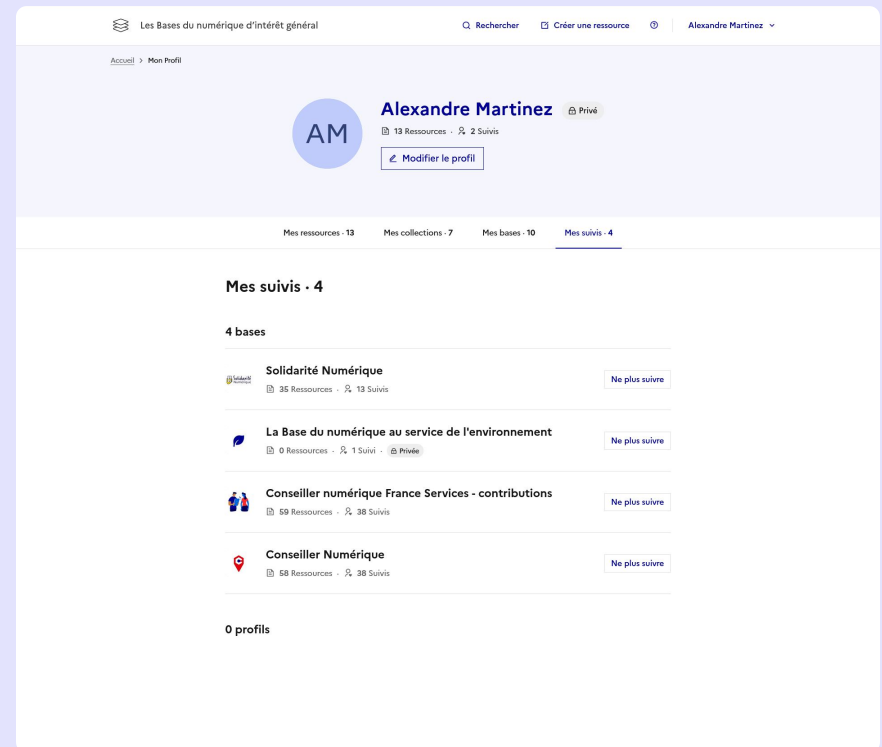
Les Bases du numérique d'intérêt général

Rechercher

Créer une ressource

Alexandre Martinez

Accueil > Mon Profil

AM

Alexandre Martinez

Privé

13 Ressources · 2 Suivis

Modifier le profil

Mes ressources · 13

Mes collections · 7

Mes bases · 10

Mes suivis · 4

Mes suivis · 4

4 bases

Solidarité Numérique

35 Ressources · 13 Suivis

Ne plus suivre

La Base du numérique au service de l'environnement

0 Ressources · 1 Suivi · Privée

Ne plus suivre

Conseiller numérique France Services - contributions

59 Ressources · 38 Suivis

Ne plus suivre

Conseiller Numérique

58 Ressources · 38 Suivis

Ne plus suivre

0 profils